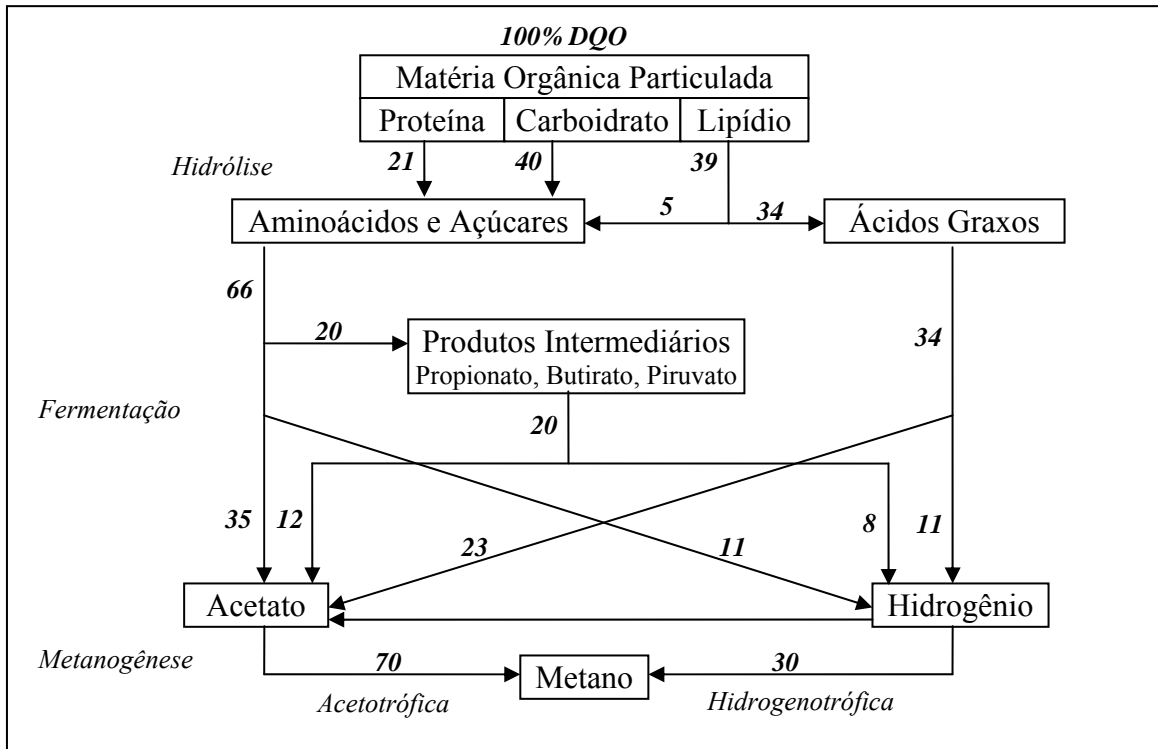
100% DQO

Matéria Orgânica Particulada

Proteína | Carboidrato | Lipídio

Hidrólise

21 40 39

Aminoácidos e Açúcares 5 34 Ácidos Graxos

66

20

Produtos Intermediários
Propionato, Butirato, Piruvato

34

Fermentação

20

35 12 8 11

23 11

Acetato Hidrogênio

Metanogênese

70 Metano 30

Acetotrófica Hidrogenotrófica